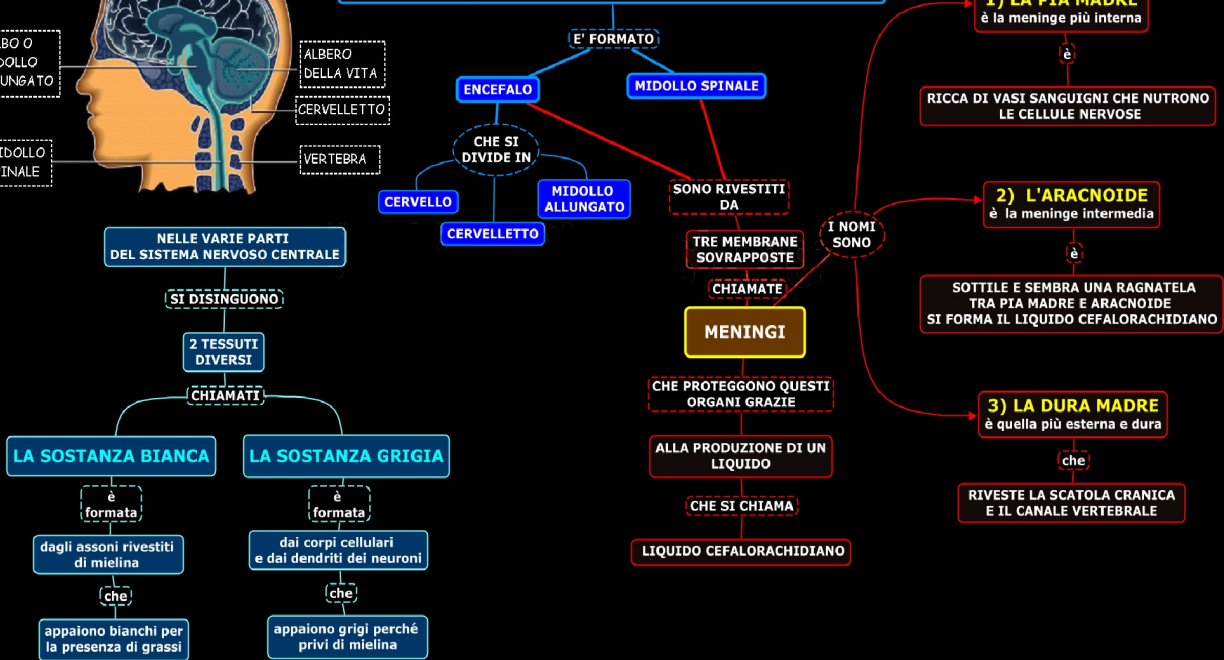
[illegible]BO O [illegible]DOLLO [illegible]UNGATO

ALBERO DELLA VITA

CERVELLETTO

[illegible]IDOLLO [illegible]INALE

VERTEBRA

E' FORMATO

ENCEFALO

MIDOLLO SPINALE

CHE SI DIVIDE IN

CERVELLO

CERVELLETTO

MIDOLLO ALLUNGATO

SONO RIVESTITI DA

TRE MEMBRANE SOVRAPPOSTE

CHIAMATE

MENINGI

CHE PROTEGGONO QUESTI ORGANI GRAZIE

ALLA PRODUZIONE DI UN LIQUIDO

CHE SI CHIAMA

LIQUIDO CEFALORACHIDIANO

I NOMI SONO

1) LA PIA MADRE
è la meninge più interna

è

RICCA DI VASI SANGUIGNI CHE NUTRONO LE CELLULE NERVOSE

2) L'ARACNOIDE
è la meninge intermedia

è

SOTTILE E SEMBRA UNA RAGNATELA TRA PIA MADRE E ARACNOIDE SI FORMA IL LIQUIDO CEFALORACHIDIANO

3) LA DURA MADRE
è quella più esterna e dura

che

RIVESTE LA SCATOLA CRANICA E IL CANALE VERTEBRALE

NELLE VARIE PARTI DEL SISTEMA NERVOSO CENTRALE

SI DISINGUONO

2 TESSUTI DIVERSI

CHIAMATI

LA SOSTANZA BIANCA

LA SOSTANZA GRIGIA

è formata

è formata

dagli assoni rivestiti di mielina

dai corpi cellulari e dai dendriti dei neuroni

che

che

appaiono bianchi per la presenza di grassi

appaiono grigi perché privi di mielina